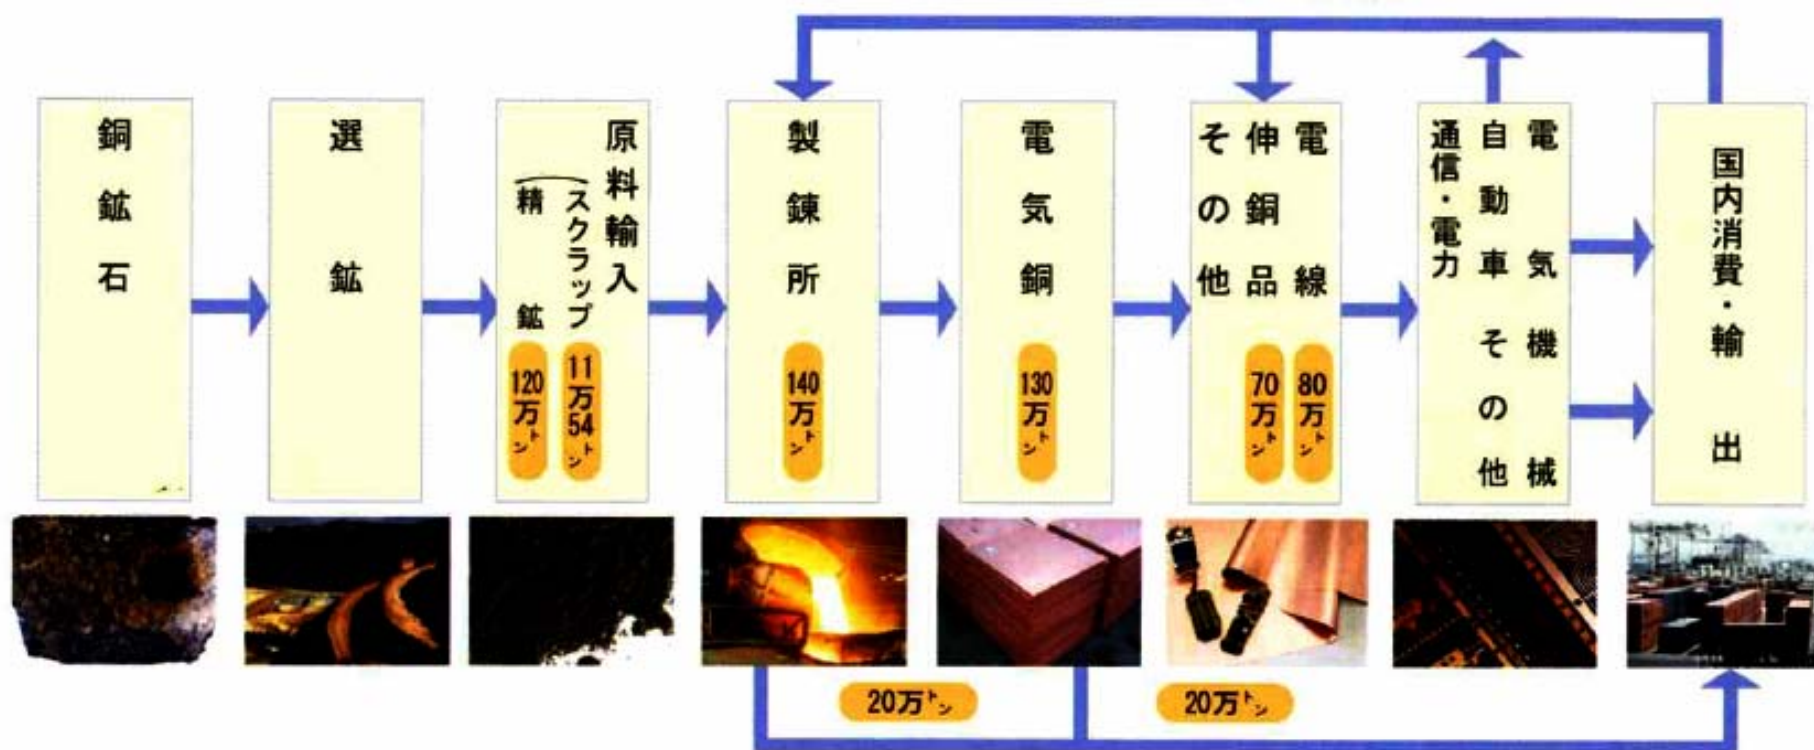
銅鉱石

選鉱

原料輸入
(スクラップ 11万54トン)
(精鉱 120万トン)

製錬所
140万トン

電気銅
130万トン

電線 80万トン
伸銅品 70万トン
その他

電気機械
自動車その他
通信・電力

国内消費・輸出

20万トン

20万トン